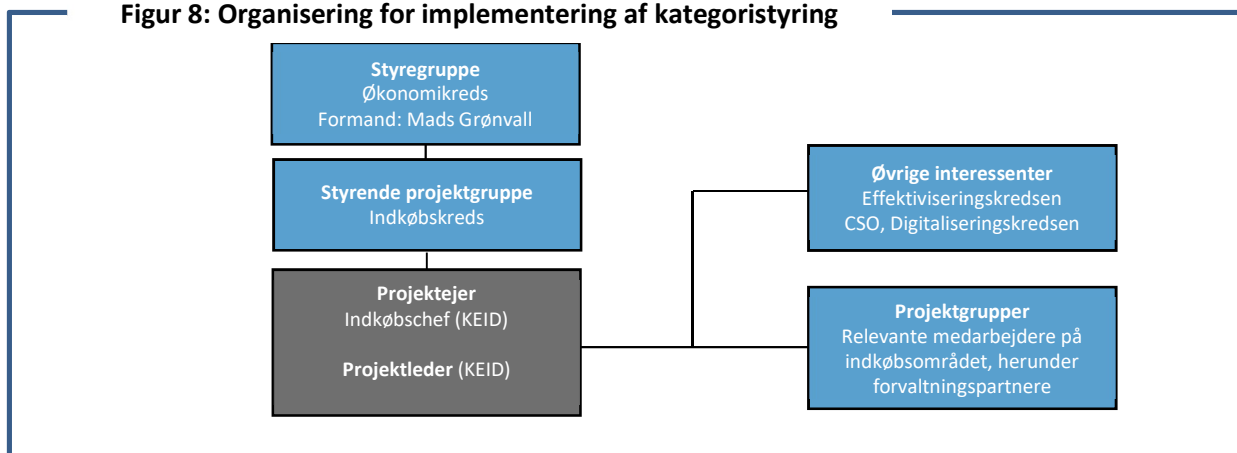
**Figur 8: Organisering for implementering af kategoristyring**

**Styregruppe**
Økonomikreds
Formand: Mads Grønvall

**Styrende projektgruppe**
Indkøbskreds

**Projektejer**
Indkøbschef (KEID)

**Projektleder** (KEID)

**Øvrige interessenter**
Effektiviseringskredsen
CSO, Digitaliseringskredsen

**Projektgrupper**
Relevante medarbejdere på indkøbsområdet, herunder forvaltningspartnere